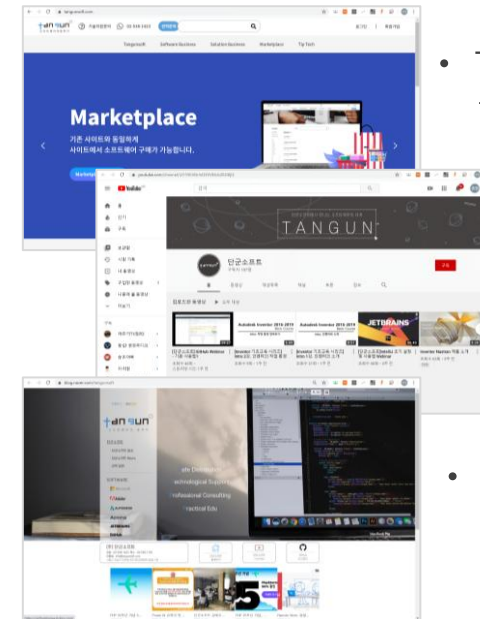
tangun

Tangunsoft Software Business Solution Business Marketplace Tip Tech

Marketplace

기존 사이트와 동일하게
사이트에서 소프트웨어 구매가 가능합니다.

YouTube

TANGUN

단군소프트

JETBRAINS

Autodesk Inventor 2018-2019

tangun

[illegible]